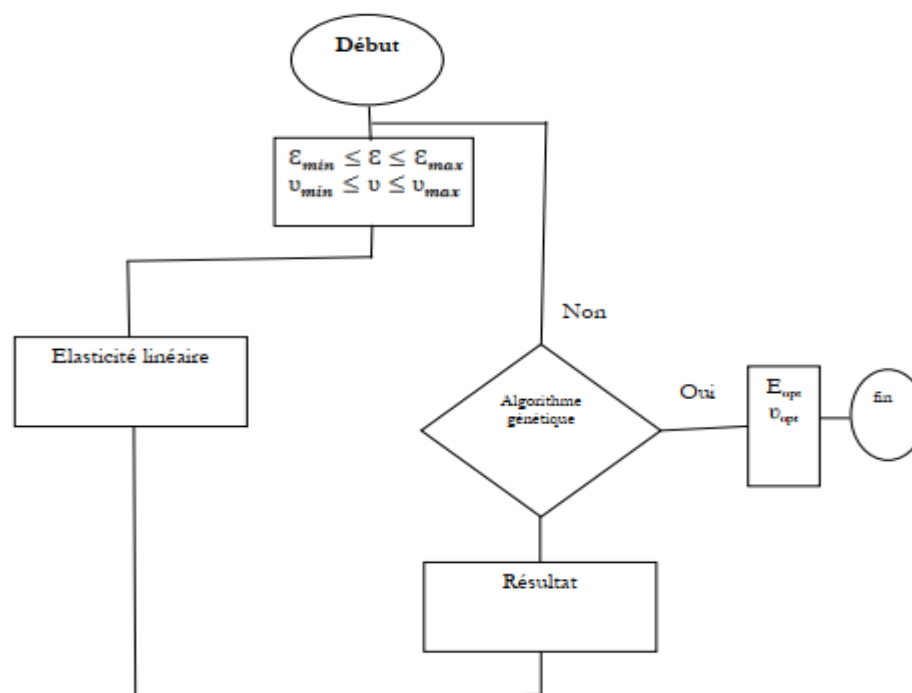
Début

$\mathcal{E}_{min} \leq \mathcal{E} \leq \mathcal{E}_{max}$
$\upsilon_{min} \leq \upsilon \leq \upsilon_{max}$

Elasticité linéaire

Non

Algorithme génétique

Oui

$E_{opt}$
$\upsilon_{opt}$

fin

Résultat